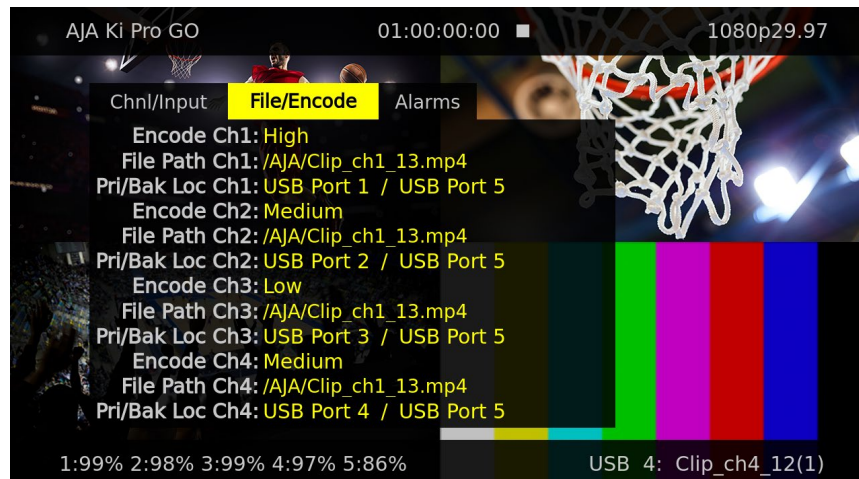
AJA Ki Pro GO 01:00:00:00 ■ 1080p29.97

Chnl/Input File/Encode Alarms

Encode Ch1: High
File Path Ch1: /AJA/Clip_ch1_13.mp4
Pri/Bak Loc Ch1: USB Port 1 / USB Port 5
Encode Ch2: Medium
File Path Ch2: /AJA/Clip_ch1_13.mp4
Pri/Bak Loc Ch2: USB Port 2 / USB Port 5
Encode Ch3: Low
File Path Ch3: /AJA/Clip_ch1_13.mp4
Pri/Bak Loc Ch3: USB Port 3 / USB Port 5
Encode Ch4: Medium
File Path Ch4: /AJA/Clip_ch1_13.mp4
Pri/Bak Loc Ch4: USB Port 4 / USB Port 5

1:99% 2:98% 3:99% 4:97% 5:86% USB 4: Clip_ch4_12(1)